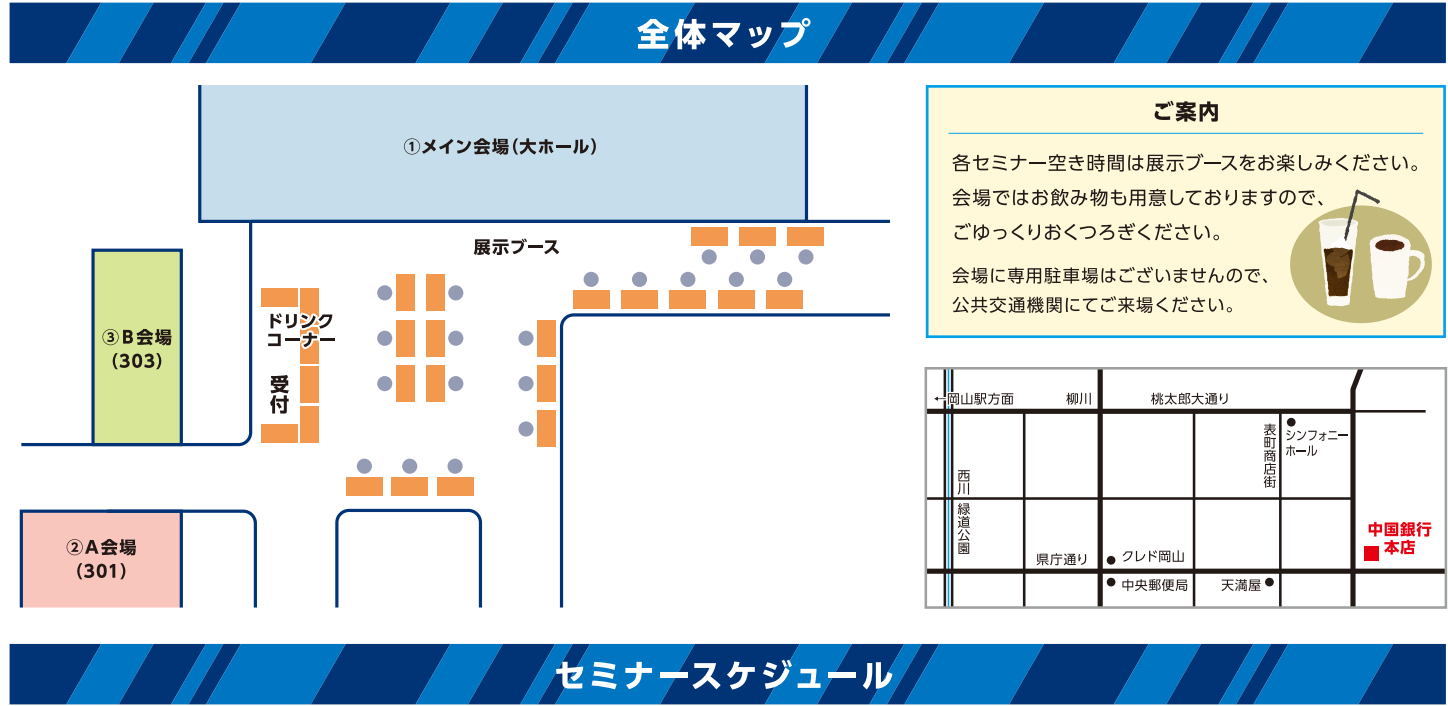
全体マップ

①メイン会場（大ホール）

展示ブース

ドリンクコーナー

受付

③B会場
（303）

②A会場
（301）

ご案内

各セミナー空き時間は展示ブースをお楽しみください。
会場ではお飲み物も用意しておりますので、
ごゆっくりおくつろぎください。

会場に専用駐車場はございませんので、
公共交通機関にてご来場ください。

←岡山駅方面
柳川
桃太郎大通り
表町商店街
シンフォニーホール
西川
緑道公園
県庁通り
クレド岡山
中央郵便局
天満屋
中国銀行
本店

セミナースケジュール